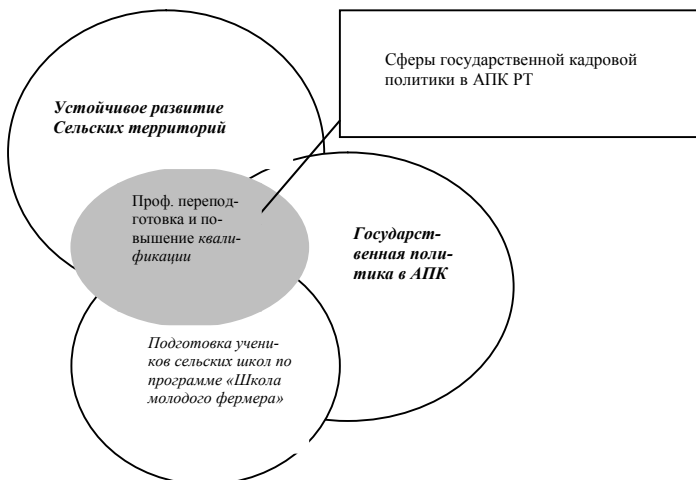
Сферы государственной кадровой политики в АПК РТ

Устойчивое развитие Сельских территорий

Проф. переподготовка и повышение квалификации

Государственная политика в АПК

Подготовка учеников сельских школ по программе «Школа молодого фермера»